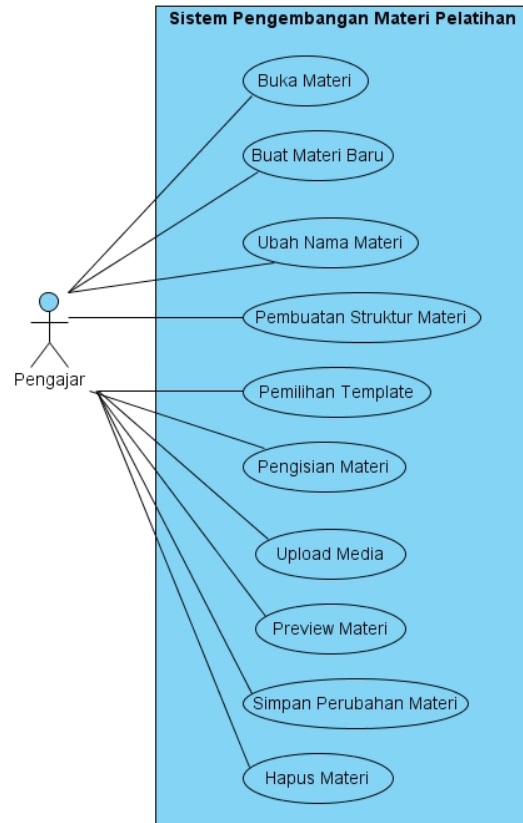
Sistem Pengembangan Materi Pelatihan

Buka Materi

Buat Materi Baru

Ubah Nama Materi

Pembuatan Struktur Materi

Pemilihan Template

Pengisian Materi

Upload Media

Preview Materi

Simpan Perubahan Materi

Hapus Materi

Pengajar